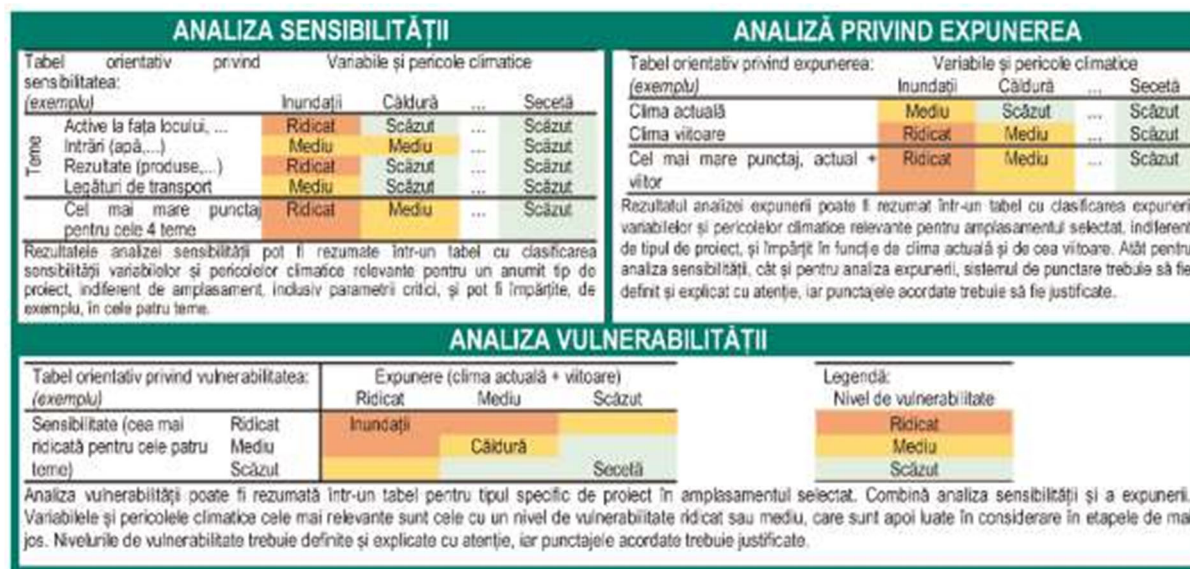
ANALIZA SENSIBILITĂȚII

Tabel orientativ privind sensibilitatea: (exemplu)

Variabile și pericole climatice

| | | Inundații | Căldură | ... | Secetă |
|---|---|---|---|---|---|
| Teme | Active la fața locului, ... | Ridicat | Scăzut | ... | Scăzut |
| | Intrări (apă,...) | Mediu | Mediu | ... | Scăzut |
| | Rezultate (produse,...) | Ridicat | Scăzut | ... | Scăzut |
| | Legături de transport | Mediu | Scăzut | ... | Scăzut |
| | Cel mai mare punctaj pentru cele 4 teme | Ridicat | Mediu | ... | Scăzut |

Rezultatele analizei sensibilității pot fi rezumate într-un tabel cu clasificarea sensibilității variabilelor și pericolelor climatice relevante pentru un anumit tip de proiect, indiferent de amplasament, inclusiv parametrii critici, și pot fi împărțite, de exemplu, în cele patru teme.

ANALIZĂ PRIVIND EXPUNEREA

Tabel orientativ privind expunerea: (exemplu)

Variabile și pericole climatice

| | Inundații | Căldură | ... | Secetă |
|---|---|---|---|---|
| Clima actuală | Mediu | Scăzut | ... | Scăzut |
| Clima viitoare | Ridicat | Mediu | ... | Scăzut |
| Cel mai mare punctaj, actual + viitor | Ridicat | Mediu | ... | Scăzut |

Rezultatul analizei expunerii poate fi rezumat într-un tabel cu clasificarea expunerii variabilelor și pericolelor climatice relevante pentru amplasamentul selectat, indiferent de tipul de proiect, și împărțit în funcție de clima actuală și de cea viitoare. Atât pentru analiza sensibilității, cât și pentru analiza expunerii, sistemul de punctare trebuie să fie definit și explicat cu atenție, iar punctajele acordate trebuie să fie justificate.

ANALIZA VULNERABILITĂȚII

Tabel orientativ privind vulnerabilitatea: (exemplu)

Expunere (clima actuală + viitoare)

| | | Ridicat | Mediu | Scăzut |
|---|---|---|---|---|
| Sensibilitate (cea mai ridicată pentru cele patru teme) | Ridicat | Inundații | | |
| | Mediu | | Căldură | |
| | Scăzut | | | Secetă |

Legendă:
Nivel de vulnerabilitate
Ridicat
Mediu
Scăzut

Analiza vulnerabilității poate fi rezumată într-un tabel pentru tipul specific de proiect în amplasamentul selectat. Combină analiza sensibilității și a expunerii. Variabilele și pericolele climatice cele mai relevante sunt cele cu un nivel de vulnerabilitate ridicat sau mediu, care sunt apoi luate în considerare în etapele de mai jos. Nivelurile de vulnerabilitate trebuie definite și explicate cu atenție, iar punctajele acordate trebuie justificate.